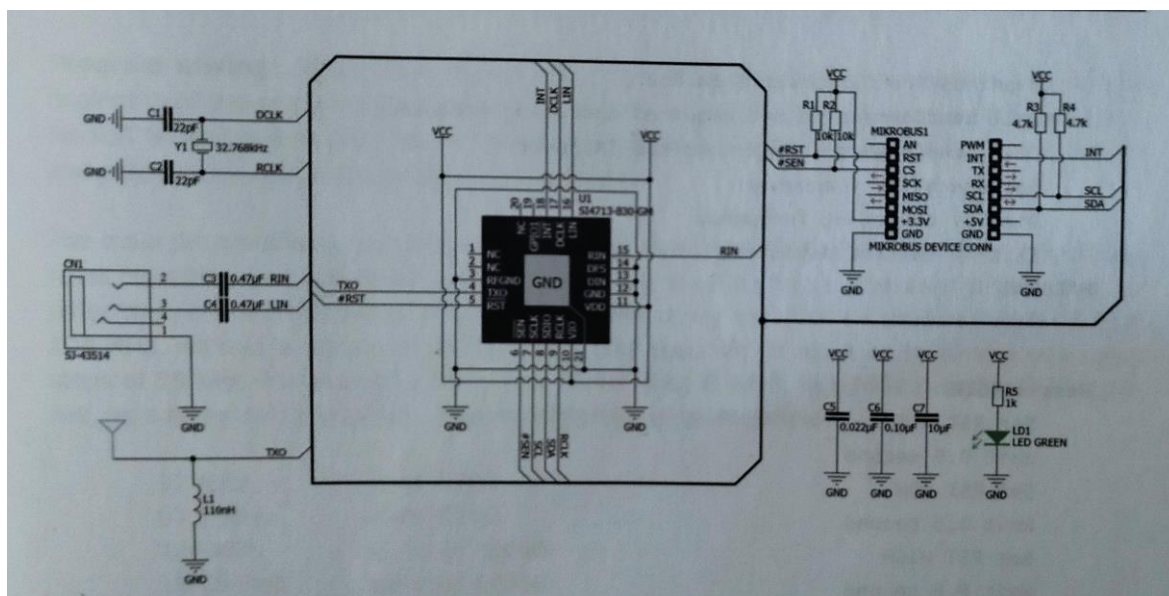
GND
C1
22pF
DCLK
Y1 32.768kHz
GND
C2
22pF
RCLK
INT
DCLK
LIN
VCC
VCC
20
NC
19
GPO1
18
INT
17
DCLK
16
LIN
U1
SI4713-B30-GM
1 NC
2 NC
3 RFGND
4 TXO
5 RST
15 RIN
14 DFS
13 DIN
12 GND
11 VDD
GND
SEN
SCLK
SDIO
RCLK
VIO
6
7
8
9
10
21
RIN
TXO
#RST
CN1
2
3
4
1
C3 0.47μF RIN
C4 0.47μF LIN
SJ-43514
GND
GND
GND
#SEN
SCL
SDA
RCLK
TXO
L1
110nH
GND
VCC
R1
R2
10k
10k
#RST
#SEN
MIKROBUS1
AN
RST
CS
SCK
MISO
MOSI
+3.3V
GND
MIKROBUS DEVICE CONN
GND
VCC
R3
4.7k
R4
4.7k
PWM
INT
TX
RX
SCL
SDA
+5V
GND
INT
SCL
SDA
GND
VCC
VCC
VCC
VCC
C5
0.022μF
C6
0.10μF
C7
10μF
GND
GND
GND
R5
1k
LD1
LED GREEN
GND